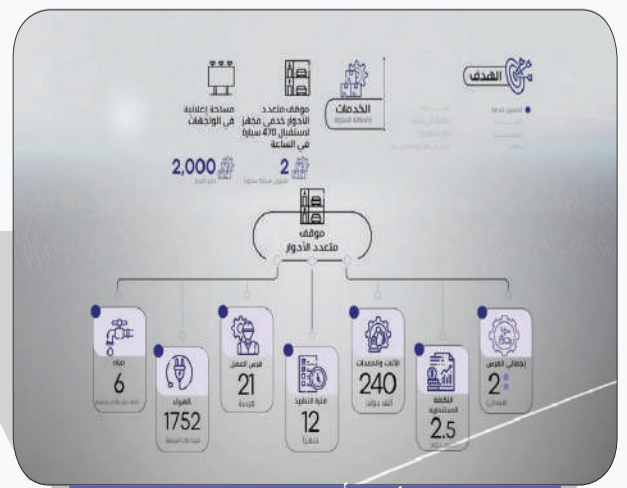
الهدف

الخدمات

موقف متعدد الأدوار خدمي مجهز لاستقبال 470 سيارة في الساعة

مساحة إعلانية في الواجهات

2

2,000

موقف متعدد الأدوار

مياه
6

الهواء
1752

فرص العمل
21

فترة التنفيذ
12
شهراً

الآلات والمعدات
240
ألف دولار

التكلفة الاستثمارية
2.5

إجمالي الفرص
2